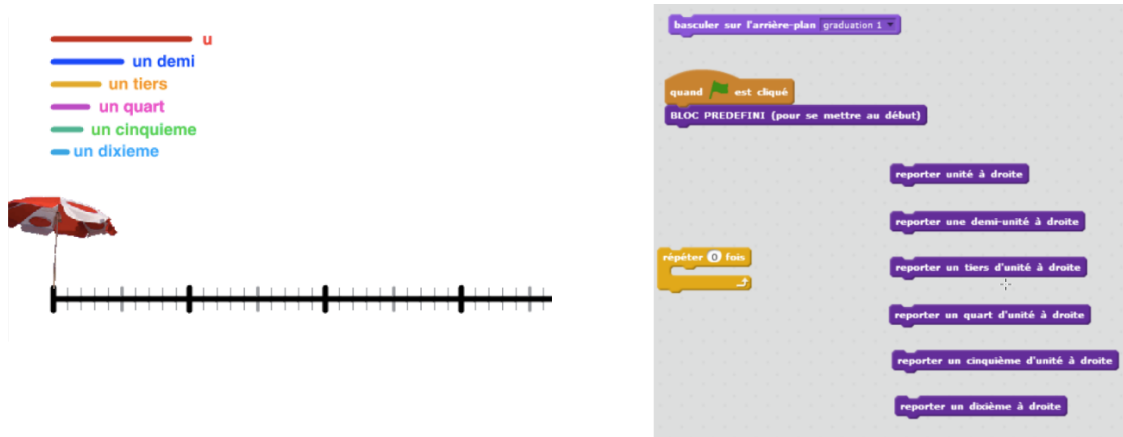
u
un demi
un tiers
un quart
un cinquieme
un dixieme

basculer sur l'arrière-plan graduation 1

quand est cliqué
BLOC PREDEFINI (pour se mettre au début)

reporter unité à droite

reporter une demi-unité à droite

répéter 0 fois

reporter un tiers d'unité à droite

reporter un quart d'unité à droite

reporter un cinquième d'unité à droite

reporter un dixième à droite